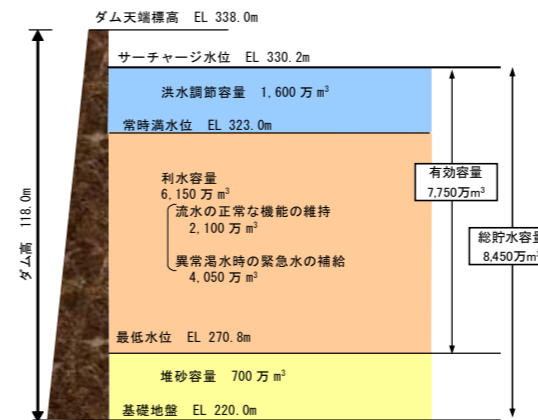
ダム天端標高　EL 338.0m

サーチャージ水位　EL 330.2m

洪水調節容量　1,600 万 m$^3$

常時満水位　EL 323.0m

利水容量
6,150 万 m$^3$
流水の正常な機能の維持
2,100 万 m$^3$
異常渇水時の緊急水の補給
4,050 万 m$^3$

最低水位　EL 270.8m

堆砂容量　700 万 m$^3$

基礎地盤　EL 220.0m

ダム高　118.0m

有効容量
7,750万m$^3$

総貯水容量
8,450万m$^3$